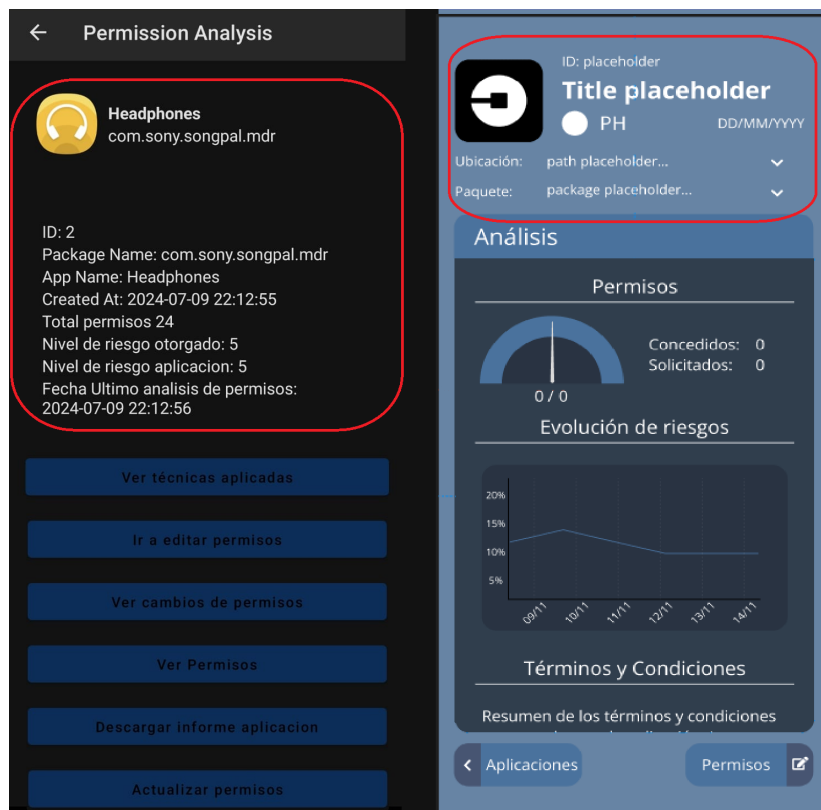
Permission Analysis

Headphones
com.sony.songpal.mdr

ID: 2
Package Name: com.sony.songpal.mdr
App Name: Headphones
Created At: 2024-07-09 22:12:55
Total permisos 24
Nivel de riesgo otorgado: 5
Nivel de riesgo aplicacion: 5
Fecha Ultimo analisis de permisos: 2024-07-09 22:12:56

Ver técnicas aplicadas

Ir a editar permisos

Ver cambios de permisos

Ver Permisos

Descargar informe aplicacion

Actualizar permisos

ID: placeholder
Title placeholder
PH
DD/MM/YYYY
Ubicación: path placeholder...
Paquete: package placeholder...

Análisis

Permisos

Concedidos: 0
Solicitados: 0
0 / 0

Evolución de riesgos

20%
15%
10%
5%
09/11
10/11
11/11
12/11
13/11
14/11

Términos y Condiciones

Resumen de los términos y condiciones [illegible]

Aplicaciones
Permisos